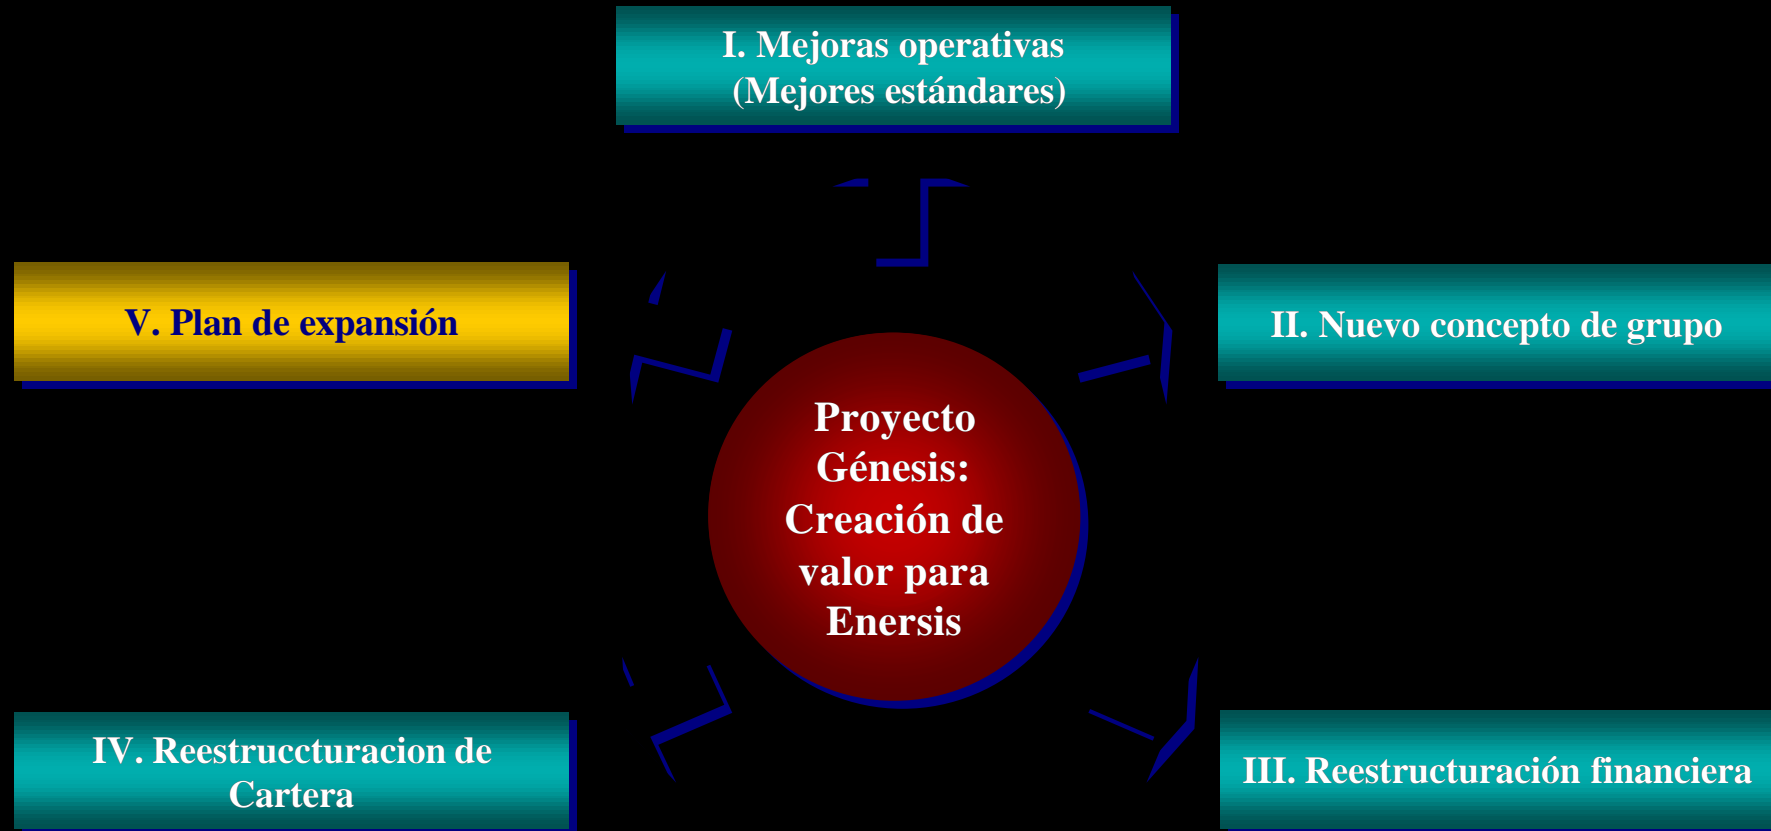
I. Mejoras operativas (Mejores estándares)

V. Plan de expansión

II. Nuevo concepto de grupo

Proyecto Génesis: Creación de valor para Enersis

IV. Reestruccturacion de Cartera

III. Reestructuración financiera